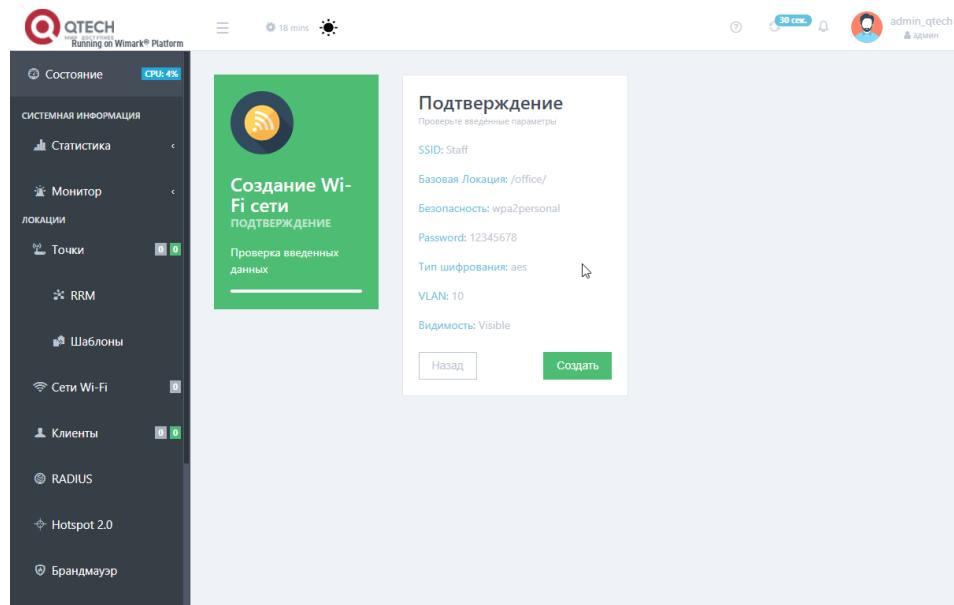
QTECH
Running on Wimark® Platform

18 mins

30 сек.

admin_qtech
админ

Состояние CPU: 4%

СИСТЕМНАЯ ИНФОРМАЦИЯ

Статистика

Монитор

ЛОКАЦИИ

Точки 0 0

RRM

Шаблоны

Сети Wi-Fi 0

Клиенты 0 0

RADIUS

Hotspot 2.0

Брандмауэр

Создание Wi-Fi сети
ПОДТВЕРЖДЕНИЕ

Проверка введенных данных

Подтверждение
Проверьте введенные параметры

SSID: Staff

Базовая Локация: /office/

Безопасность: wpa2personal

Password: 12345678

Тип шифрования: aes

VLAN: 10

Видимость: Visible

Назад

Создать